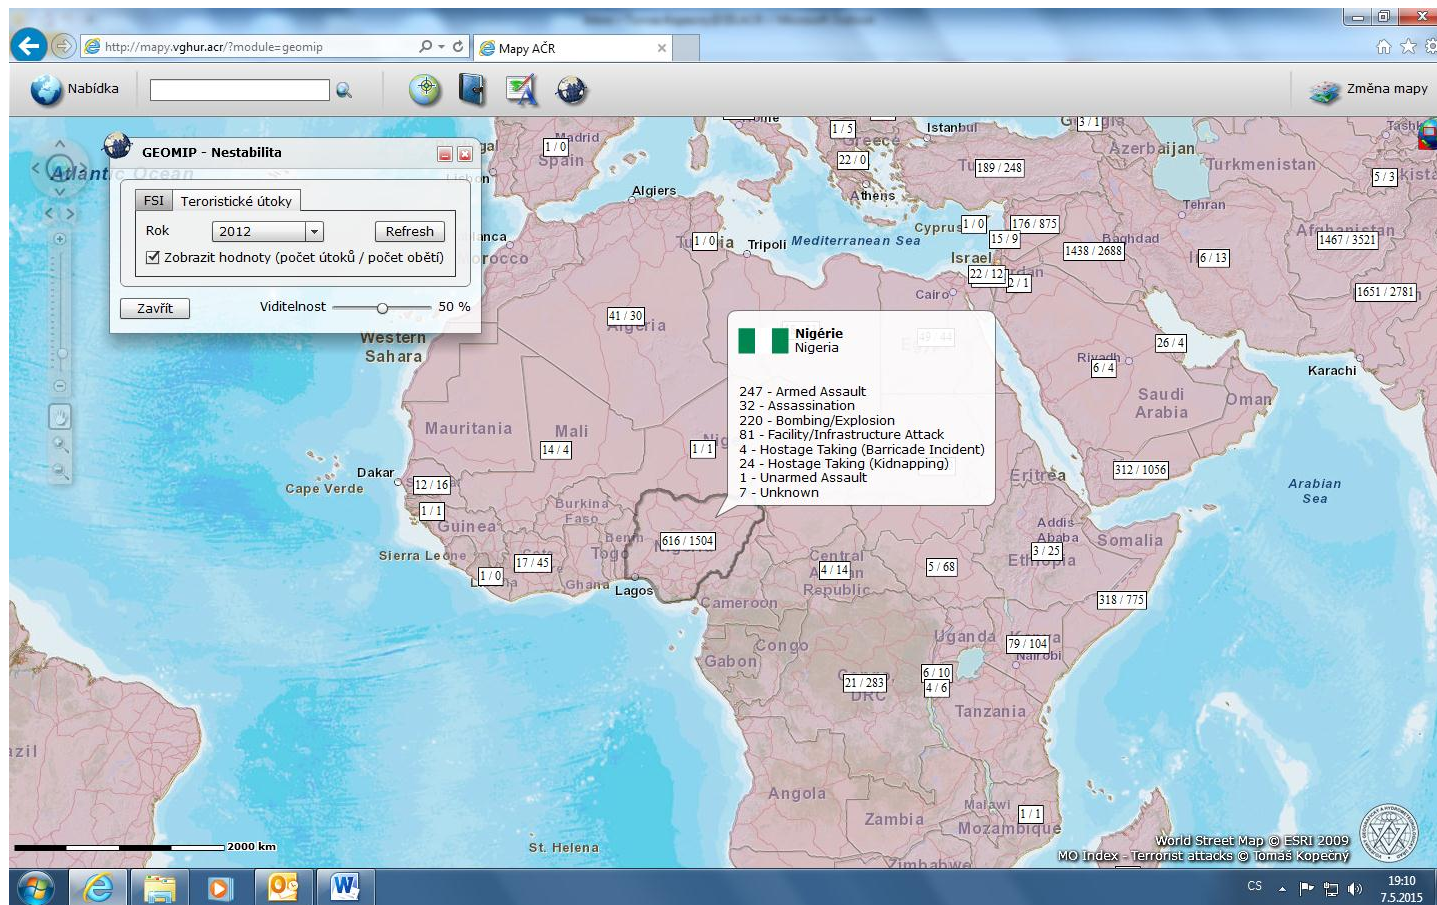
http://mapy.vghur.acr/?module=geomip
Mapy AČR

Nabídka
Změna mapy

GEOMIP - Nestabilita
FSI
Teroristické útoky
Rok 2012
Refresh
Zobrazit hodnoty (počet útoků / počet obětí)
Zavřít
Viditelnost 50 %

Nigérie
Nigeria

247 - Armed Assault
32 - Assassination
220 - Bombing/Explosion
81 - Facility/Infrastructure Attack
4 - Hostage Taking (Barricade Incident)
24 - Hostage Taking (Kidnapping)
1 - Unarmed Assault
7 - Unknown

Atlantic Ocean
Madrid
Spain
1 / 0
Lisbon
Algiers
Istanbul
Greece
Athens
1 / 5
22 / 0
Azerbaijan
3 / 1
Turkmenistan
Tashk
5 / 3
Tehran
189 / 248
Cyprus
1 / 0
176 / 875
15 / 9
Baghdad
1438 / 2688
6 / 13
Afghanistan
1467 / 3521
1651 / 2781
Tripoli
Mediterranean Sea
Tunisia
1 / 0
Casablanca
Morocco
Israel
22 / 12
2 / 1
Cairo
41 / 30
Algeria
Western Sahara
49 / 44
Riyadh
6 / 4
26 / 4
Karachi
Saudi Arabia
Oman
Mauritania
Mali
14 / 4
1 / 1
Dakar
Cape Verde
12 / 16
1 / 1
Guinea
Burkina Faso
616 / 1504
Benin
Togo
Sierra Leone
17 / 45
1 / 0
Ghana
Lagos
Eritrea
312 / 1056
Arabian Sea
Addis Ababa
3 / 25
Ethiopia
Somalia
Central African Republic
4 / 14
5 / 68
318 / 775
Cameroon
Congo
Gabon
Uganda
79 / 104
Nairobi
21 / 283
DRC
6 / 10
4 / 6
Tanzania
Angola
Zambia
Malawi
1 / 1
Mozambique
Zimbabwe
St. Helena
azil
2000 km
World Street Map © ESRI 2009
MO Index - Terrorist attacks © Tomas Kopecny

CS
19:10
7.5.2015